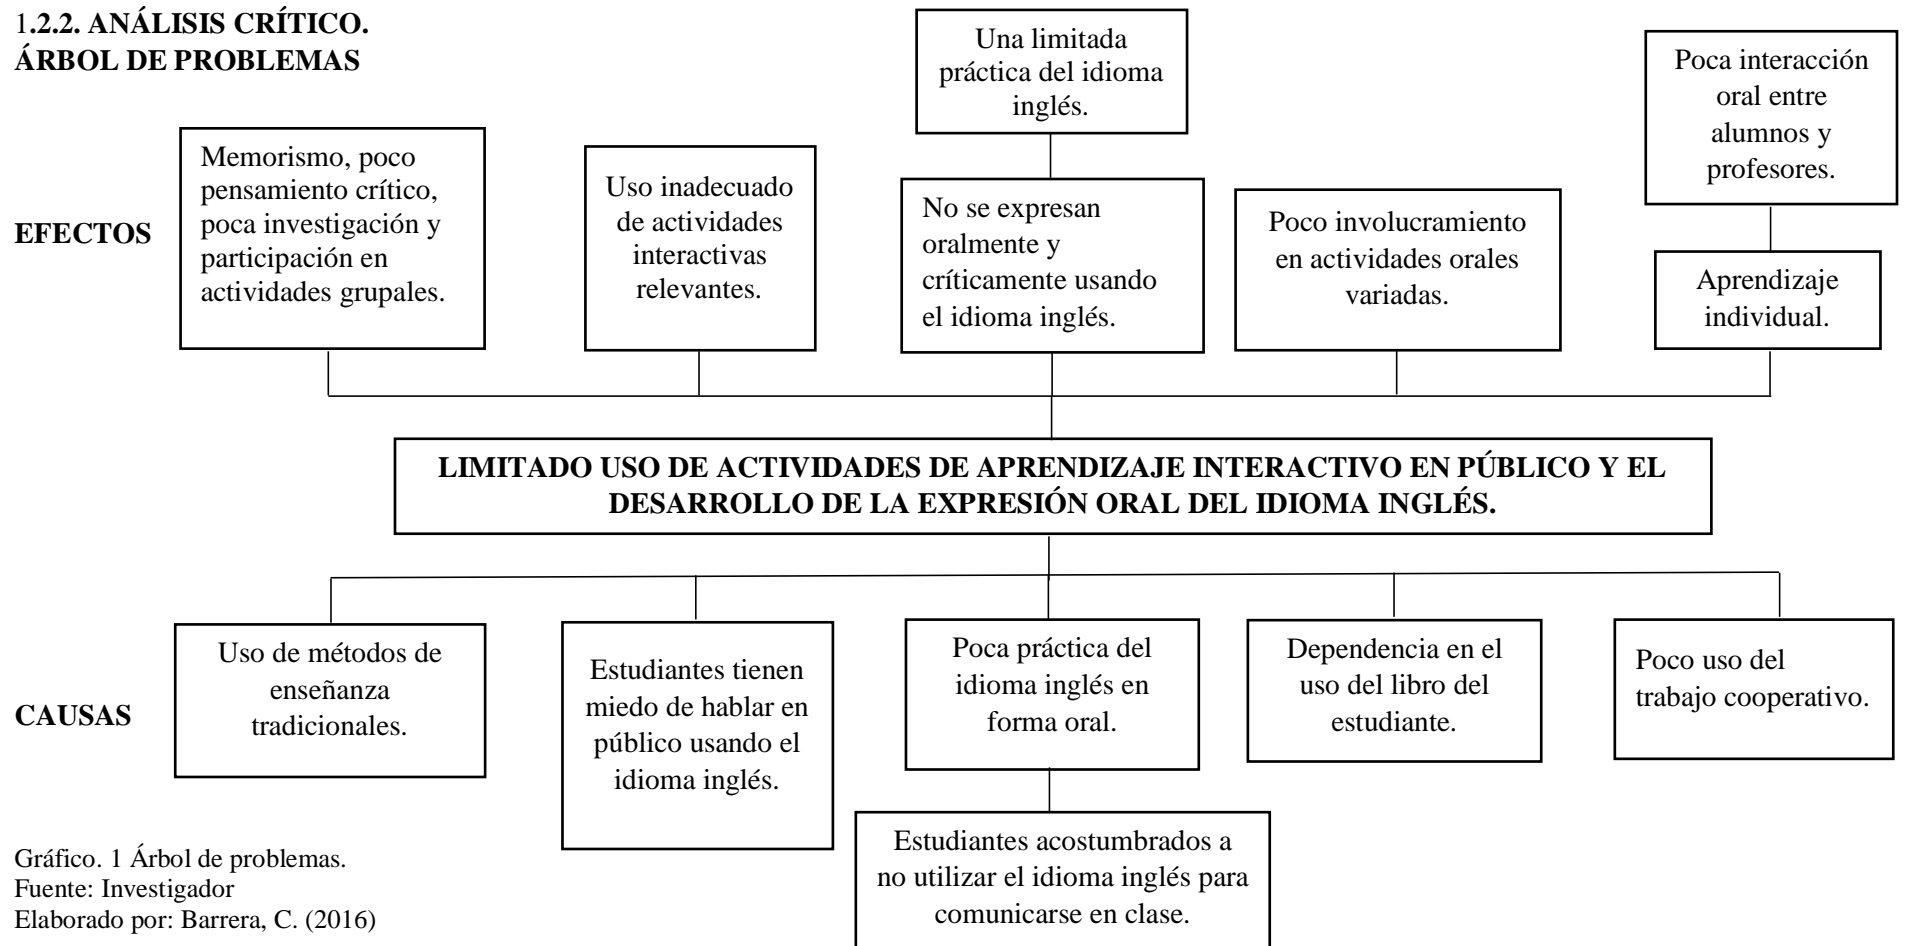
1.2.2. ANÁLISIS CRÍTICO.
ÁRBOL DE PROBLEMAS

Una limitada práctica del idioma inglés.

Poca interacción oral entre alumnos y profesores.

EFECTOS

Memorismo, poco pensamiento crítico, poca investigación y participación en actividades grupales.

Uso inadecuado de actividades interactivas relevantes.

No se expresan oralmente y críticamente usando el idioma inglés.

Poco involucramiento en actividades orales variadas.

Aprendizaje individual.

LIMITADO USO DE ACTIVIDADES DE APRENDIZAJE INTERACTIVO EN PÚBLICO Y EL DESARROLLO DE LA EXPRESIÓN ORAL DEL IDIOMA INGLÉS.

CAUSAS

Uso de métodos de enseñanza tradicionales.

Estudiantes tienen miedo de hablar en público usando el idioma inglés.

Poca práctica del idioma inglés en forma oral.

Dependencia en el uso del libro del estudiante.

Poco uso del trabajo cooperativo.

Estudiantes acostumbrados a no utilizar el idioma inglés para comunicarse en clase.

Gráfico. 1 Árbol de problemas.
Fuente: Investigador
Elaborado por: Barrera, C. (2016)